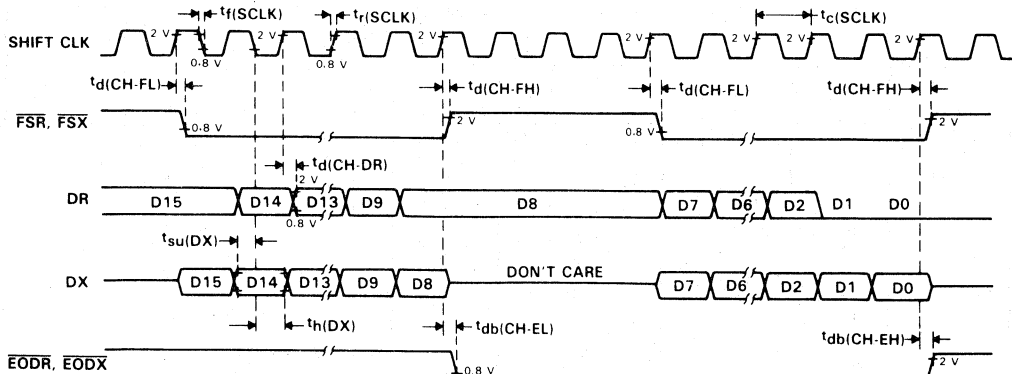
$t_{f(SCLK)}$
$t_{r(SCLK)}$
$t_{c(SCLK)}$
SHIFT CLK
2 V
0.8 V
2 V
0.8 V
2 V
2 V
2 V
2 V
2 V
$t_{d(CH\text{-}FL)}$
$t_{d(CH\text{-}FH)}$
$t_{d(CH\text{-}FL)}$
$t_{d(CH\text{-}FH)}$
$\overline{FSR}$, $\overline{FSX}$
0.8 V
2 V
0.8 V
2 V
$t_{d(CH\text{-}DR)}$
2 V
DR
D15
D14
D13
D9
D8
D7
D6
D2
D1
D0
0.8 V
$t_{su(DX)}$
DX
D15
D14
D13
D9
D8
DON'T CARE
D7
D6
D2
D1
D0
$t_{h(DX)}$
$t_{db(CH\text{-}EL)}$
$t_{db(CH\text{-}EH)}$
$\overline{EODR}$, $\overline{EODX}$
0.8 V
2 V